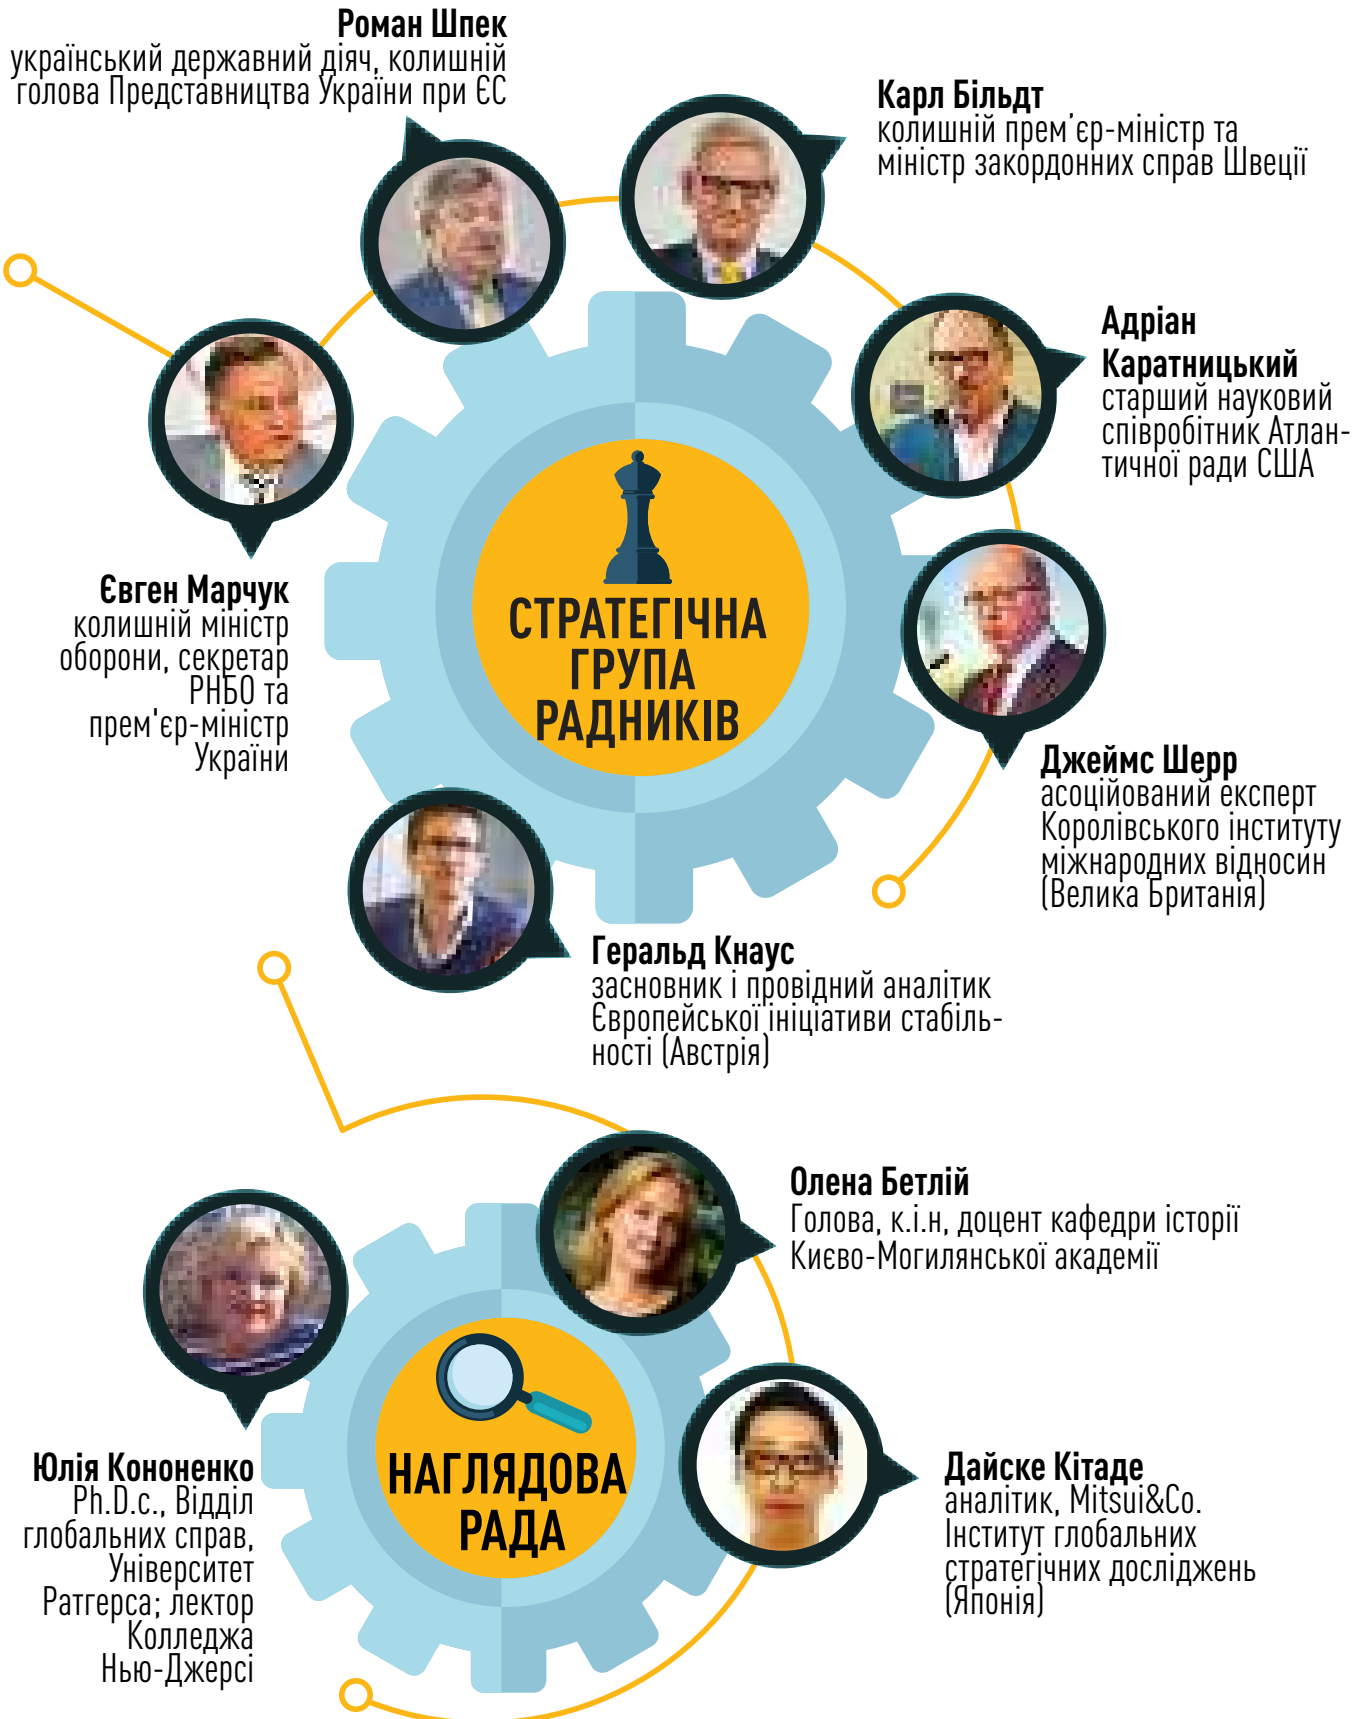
**Роман Шпек**
український державний діяч, колишній голова Представництва України при ЄС

**Карл Більдт**
колишній прем'єр-міністр та міністр закордонних справ Швеції

**Адріан Каратницький**
старший науковий співробітник Атлантичної ради США

**Євген Марчук**
колишній міністр оборони, секретар РНБО та прем'єр-міністр України

СТРАТЕГІЧНА ГРУПА РАДНИКІВ

**Джеймс Шерр**
асоційований експерт Королівського інституту міжнародних відносин (Велика Британія)

**Геральд Кнаус**
засновник і провідний аналітик Європейської ініціативи стабільності (Австрія)

**Олена Бетлій**
Голова, к.і.н, доцент кафедри історії Києво-Могилянської академії

НАГЛЯДОВА РАДА

**Юлія Кононенко**
Ph.D.c., Відділ глобальних справ, Університет Ратгерса; лектор Колледжа Нью-Джерсі

**Дайске Кітаде**
аналітик, Mitsui&Co. Інститут глобальних стратегічних досліджень (Японія)